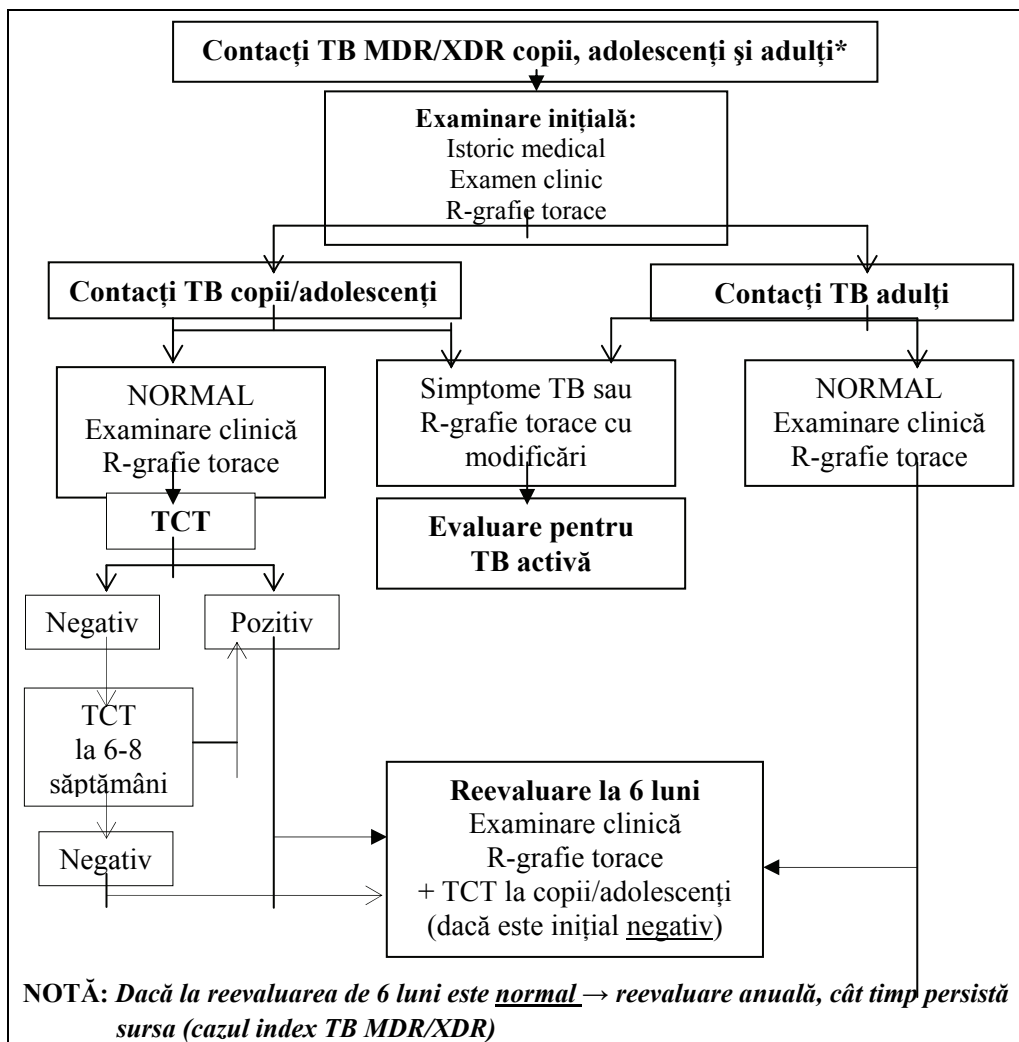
Contacţi TB MDR/XDR copii, adolescenţi şi adulţi*

Examinare iniţială:
Istoric medical
Examen clinic
R-grafie torace

Contacţi TB copii/adolescenţi

Contacţi TB adulţi

NORMAL
Examinare clinică
R-grafie torace

Simptome TB sau R-grafie torace cu modificări

NORMAL
Examinare clinică
R-grafie torace

TCT

Evaluare pentru TB activă

Negativ

Pozitiv

TCT
la 6-8 săptămâni

Reevaluare la 6 luni
Examinare clinică
R-grafie torace
+ TCT la copii/adolescenţi
(dacă este iniţial negativ)

Negativ

NOTĂ: Dacă la reevaluarea de 6 luni este normal → reevaluare anuală, cât timp persistă sursa (cazul index TB MDR/XDR)